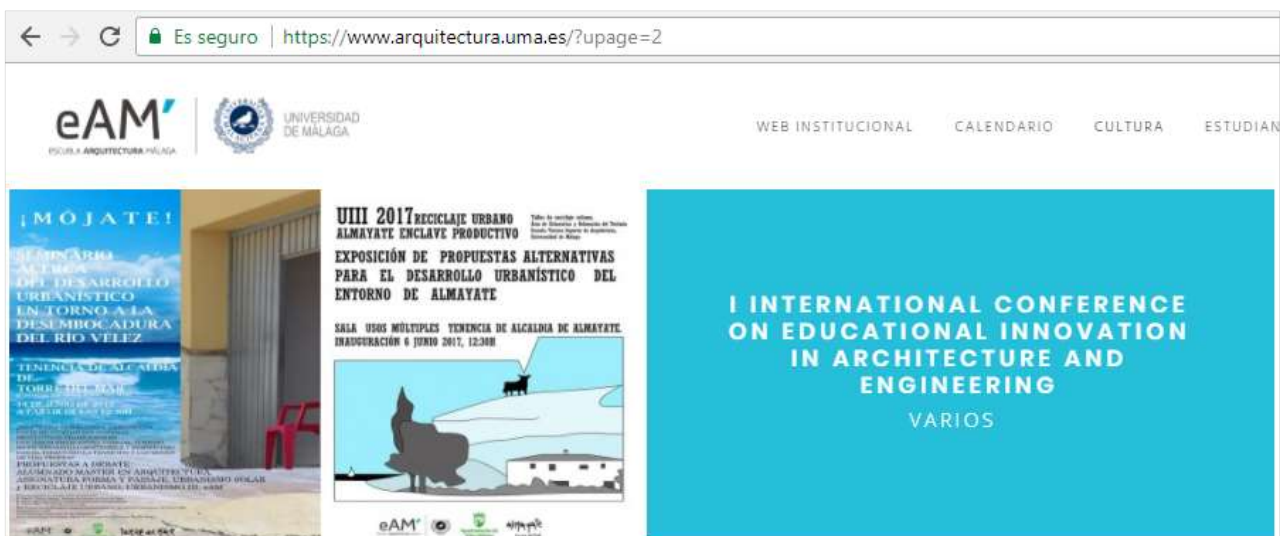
Es seguro | https://www.arquitectura.uma.es/?upage=2

eAM'
ESCUELA ARQUITECTURA MÁLAGA

UNIVERSIDAD DE MÁLAGA

WEB INSTITUCIONAL CALENDARIO CULTURA ESTUDIAN

¡MÓJATE!

SEMINARIO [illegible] DEL DESARROLLO URBANÍSTICO EN TORNO A LA DESEMBOCADURA DEL RÍO VÉLEZ

TENENCIA DE ALCALDÍA DE TORRE DEL MAR

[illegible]

PROPUESTAS A DEBATE: ALUMNADO MÁSTER EN ARQUITECTURA, ASIGNATURA FORMA Y PAISAJE, URBANISMO SOLAR Y RECICLAJE URBANO, URBANISMO III, eAM

eAM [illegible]

UIII 2017 RECICLAJE URBANO ALMAYATE ENCLAVE PRODUCTIVO

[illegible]

EXPOSICIÓN DE PROPUESTAS ALTERNATIVAS PARA EL DESARROLLO URBANÍSTICO DEL ENTORNO DE ALMAYATE

SALA USOS MÚLTIPLES TENENCIA DE ALCALDÍA DE ALMAYATE. INAUGURACIÓN 6 JUNIO 2017, 12:30H

eAM'

I INTERNATIONAL CONFERENCE ON EDUCATIONAL INNOVATION IN ARCHITECTURE AND ENGINEERING

VARIOS